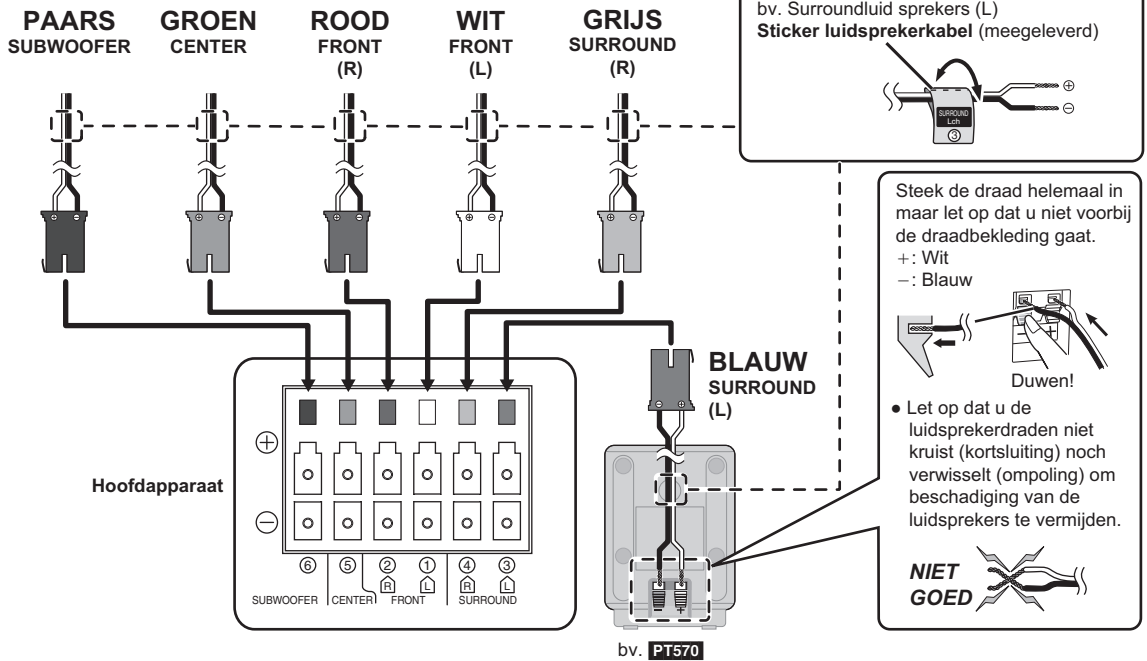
PAARS
SUBWOOFER

GROEN
CENTER

ROOD
FRONT
(R)

WIT
FRONT
(L)

GRIJS
SURROUND
(R)

bv. Surroundluid sprekers (L)
**Sticker luidsprekerkabel** (meegeleverd)

SURROUND
Lch
③

⊕
⊖

Steek de draad helemaal in maar let op dat u niet voorbij de draadbekleding gaat.
+: Wit
−: Blauw

Duwen!

BLAUW
SURROUND
(L)

● Let op dat u de luidsprekerdraden niet kruist (kortsluiting) noch verwisselt (ompoling) om beschadiging van de luidsprekers te vermijden.

NIET GOED

Hoofdapparaat

⊕
⊖

⑥ ⑤ ② ① ④ ③
R L R L

SUBWOOFER CENTER FRONT SURROUND

bv. PT570